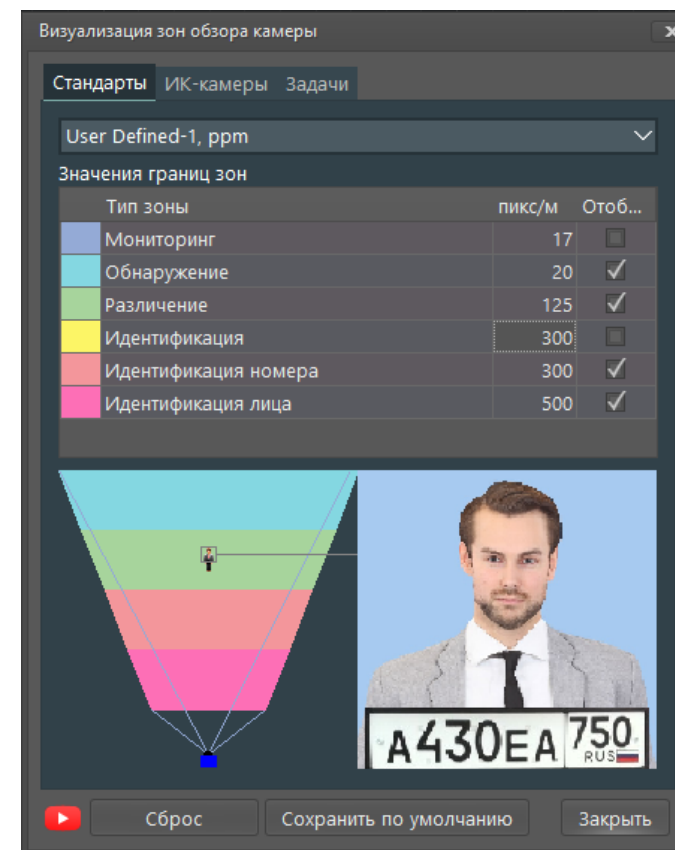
Визуализация зон обзора камеры

Стандарты ИК-камеры Задачи

User Defined-1, ppm

Значения границ зон

| | Тип зоны | пикс/м | Отоб... |
|---|---|---|---|
| | Мониторинг | 17 | |
| | Обнаружение | 20 | ✓ |
| | Различение | 125 | ✓ |
| | Идентификация | 300 | |
| | Идентификация номера | 300 | ✓ |
| | Идентификация лица | 500 | ✓ |

A430EA 750 RUS

Сброс Сохранить по умолчанию Закрыть